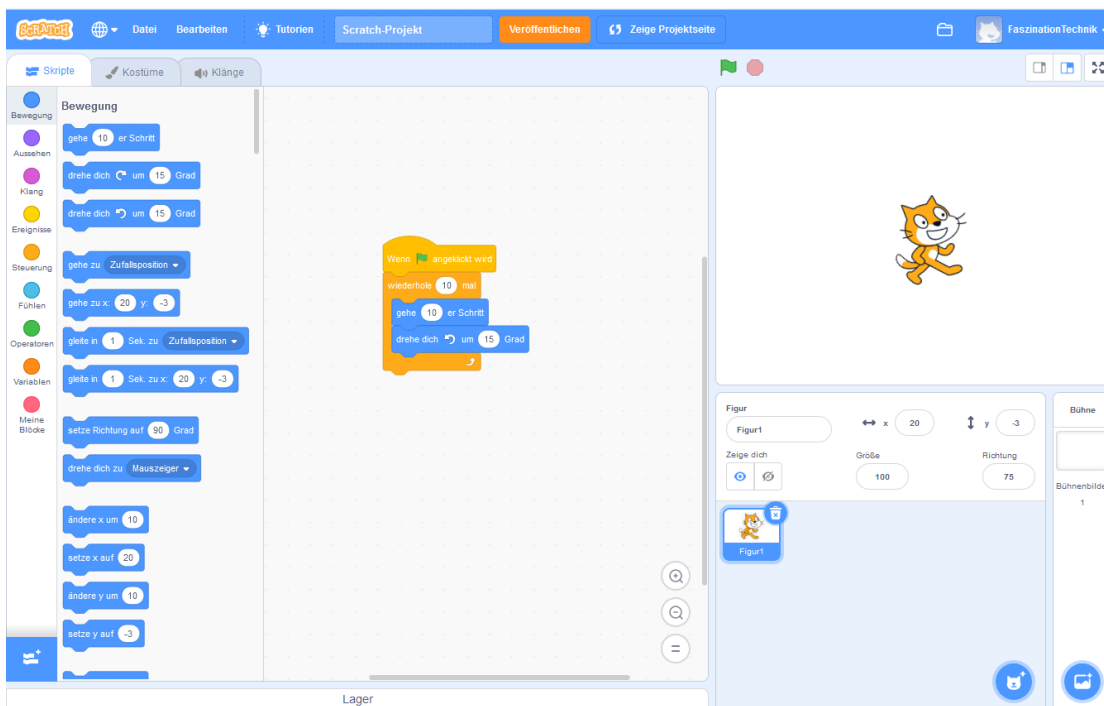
SCRATCH Datei Bearbeiten Tutorien Scratch-Projekt Veröffentlichen Zeige Projektseite FaszinationTechnik

Skripte Kostüme Klänge

Bewegung
Aussehen
Klang
Ereignisse
Steuerung
Fühlen
Operatoren
Variablen
Meine Blöcke

Bewegung

gehe 10 er Schritt
drehe dich um 15 Grad
drehe dich um 15 Grad
gehe zu Zufallsposition
gehe zu x: 20 y: -3
gleite in 1 Sek. zu Zufallsposition
gleite in 1 Sek. zu x: 20 y: -3
setze Richtung auf 90 Grad
drehe dich zu Mauszeiger
ändere x um 10
setze x auf 20
ändere y um 10
setze y auf -3

Wenn angeklickt wird
wiederhole 10 mal
gehe 10 er Schritt
drehe dich um 15 Grad

Figur Figur1 x 20 y -3
Zeige dich Größe 100 Richtung 75

Figur1

Bühne
Bühnenbilder
1

Lager